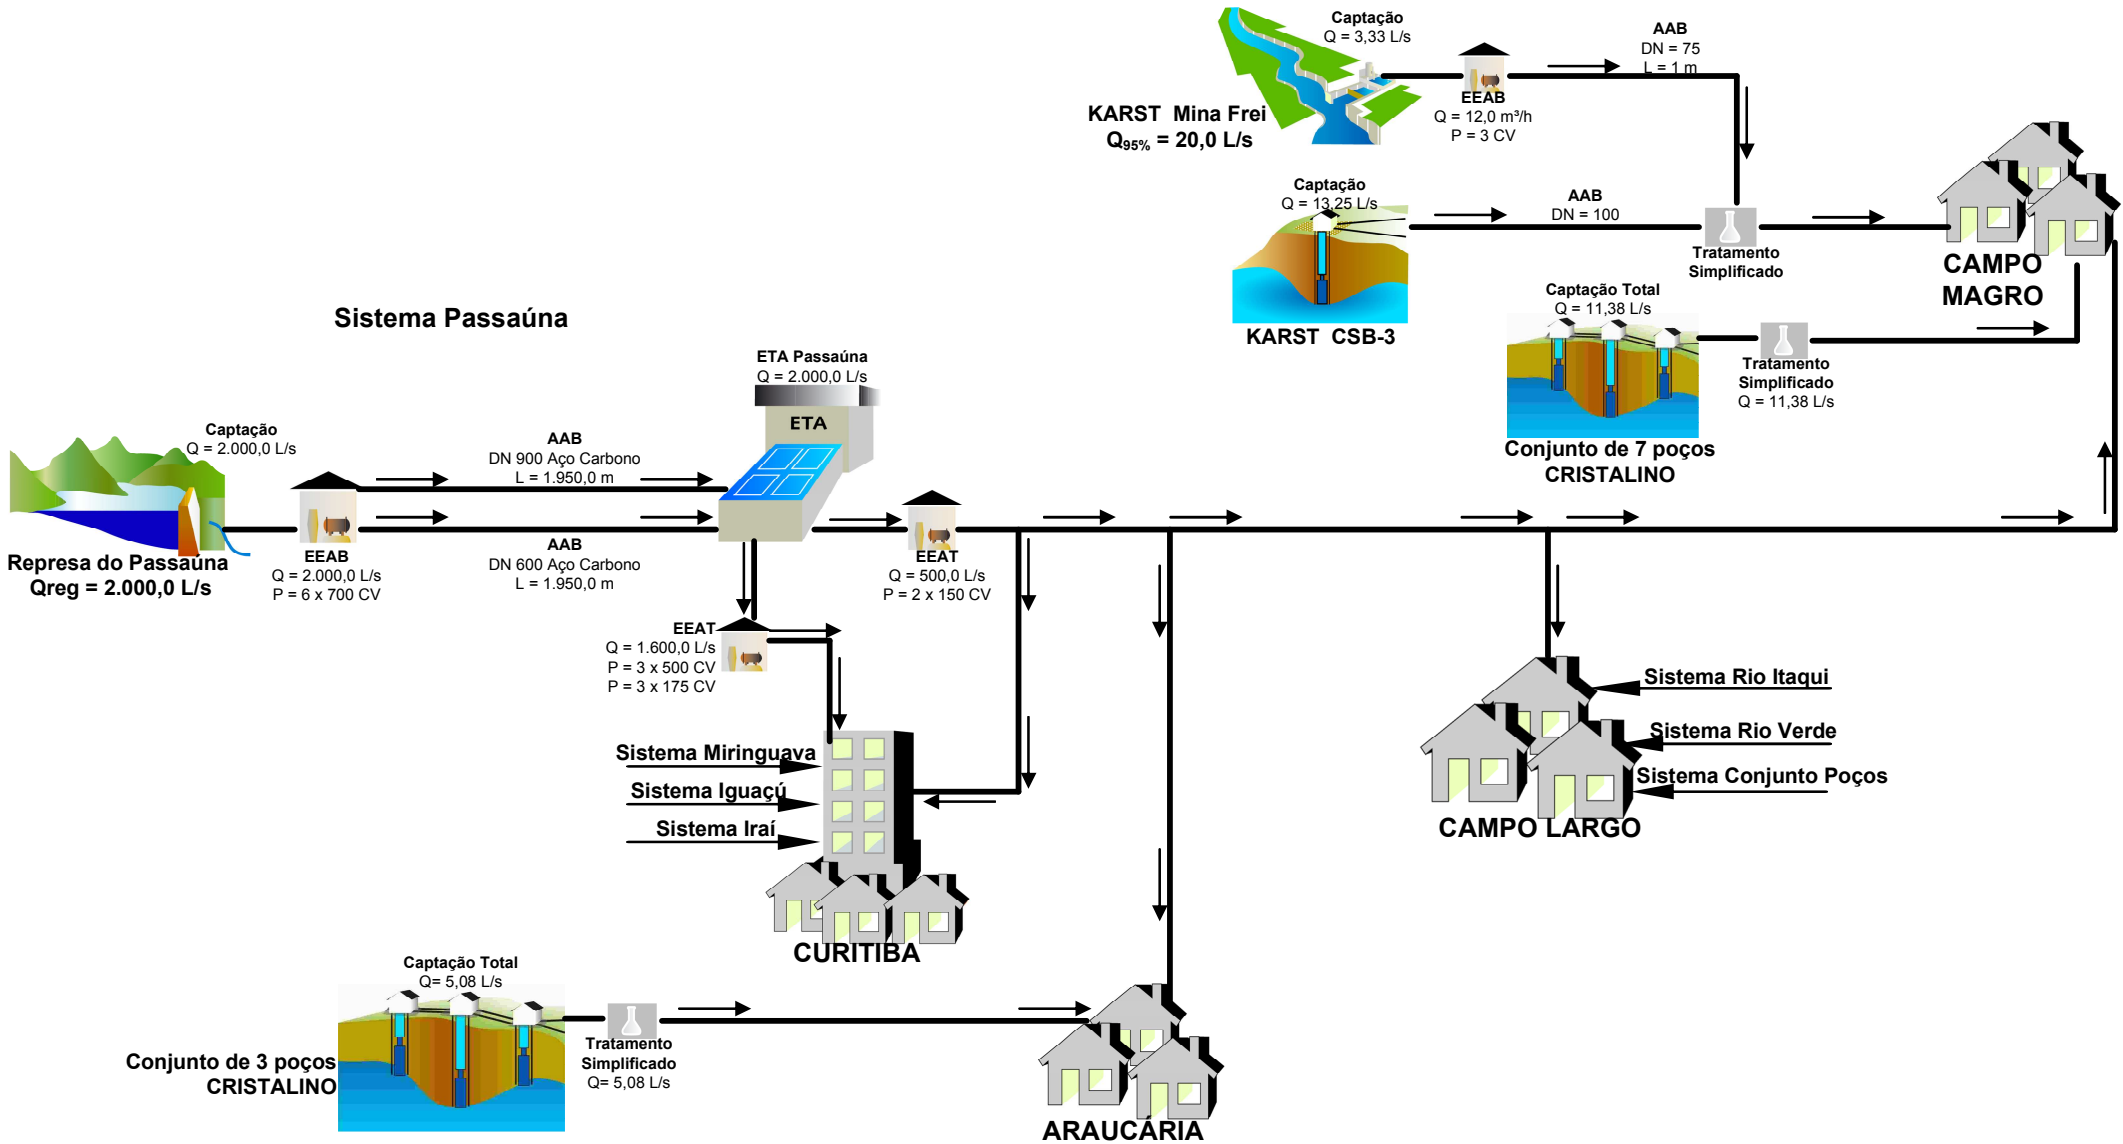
Captação
Q = 3,33 L/s

AAB
DN = 75
L = 1 m

EEAB
Q = 12,0 m³/h
P = 3 CV

KARST Mina Frei
$Q_{95\%}$ = 20,0 L/s

Captação
Q = 13,25 L/s

AAB
DN = 100

Tratamento Simplificado

CAMPO MAGRO

KARST CSB-3

Captação Total
Q = 11,38 L/s

Tratamento Simplificado
Q = 11,38 L/s

Conjunto de 7 poços CRISTALINO

Sistema Passaúna

ETA Passaúna
Q = 2.000,0 L/s

ETA

Captação
Q = 2.000,0 L/s

AAB
DN 900 Aço Carbono
L = 1.950,0 m

AAB
DN 600 Aço Carbono
L = 1.950,0 m

Represa do Passaúna
Qreg = 2.000,0 L/s

EEAB
Q = 2.000,0 L/s
P = 6 x 700 CV

EEAT
Q = 500,0 L/s
P = 2 x 150 CV

EEAT
Q = 1.600,0 L/s
P = 3 x 500 CV
P = 3 x 175 CV

Sistema Rio Itaqui
Sistema Rio Verde
Sistema Conjunto Poços
CAMPO LARGO

Sistema Miringuava
Sistema Iguaçú
Sistema Iraí

CURITIBA

Captação Total
Q= 5,08 L/s

Tratamento Simplificado
Q= 5,08 L/s

Conjunto de 3 poços CRISTALINO

ARAUCÁRIA